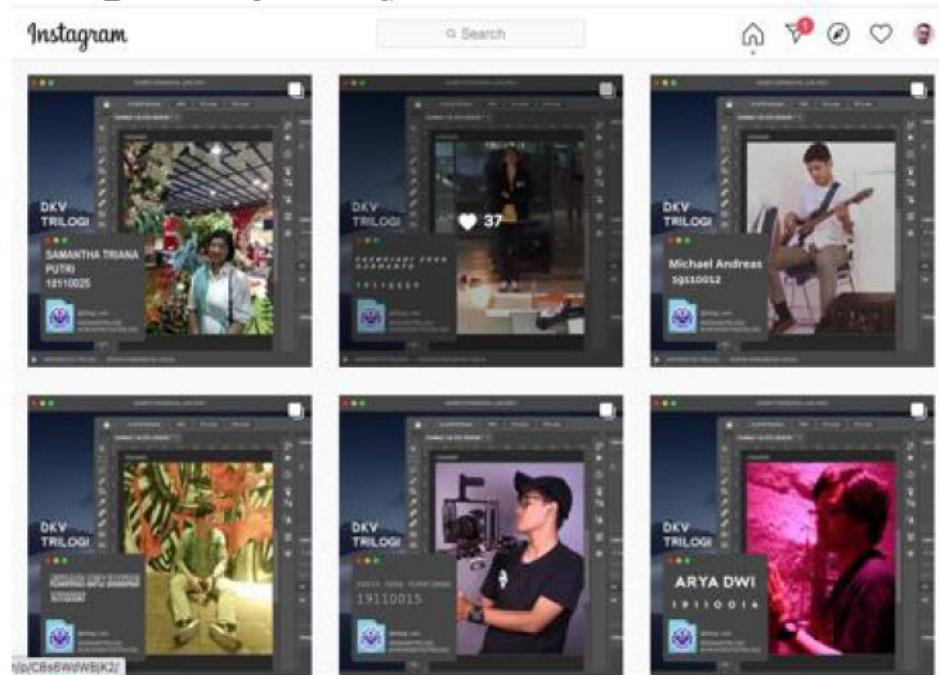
Instagram

Search

1

DKV TRILOGI

SAMANTHA TRIANA PUTRI
18110025

DKV TRILOGI

37

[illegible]
19110037

DKV TRILOGI

Michael Andreas
19110012

DKV TRILOGI

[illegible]

DKV TRILOGI

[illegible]
19110015

DKV TRILOGI

ARYA DWI
19110014

t/p/CBs6WdWBjK2/